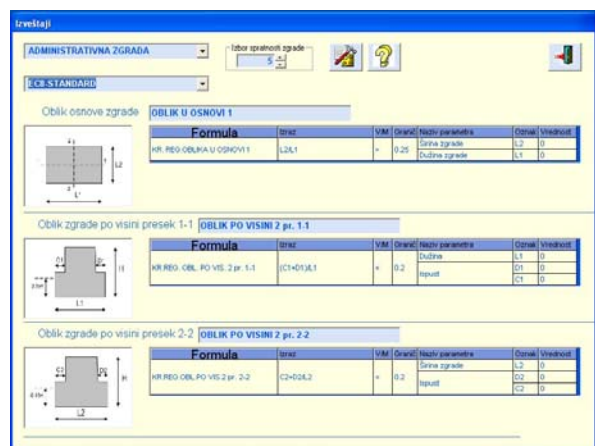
Izveštaji

ADMINISTRATIVNA ZGRADA

Izbor spratnosti zgrade

5

ECB-STANDARD

Oblik osnove zgrade OBLIK U OSNOVI 1

| Formula | Izraz | V/M | Granič | Naziv parametra | Oznak | Vrednost |
|---|---|---|---|---|---|---|
| KR. REG.OBLIKA U OSNOVI 1 | L2/L1 | < | 0.25 | Širina zgrade | L2 | 0 |
| | | | | Dužina zgrade | L1 | 0 |

L2
L1

Oblik zgrade po visini presek 1-1 OBLIK PO VISINI 2 pr. 1.1

| Formula | Izraz | V/M | Granič | Naziv parametra | Oznak | Vrednost |
|---|---|---|---|---|---|---|
| KR.REG. OBL. PO VIS. 2 pr. 1-1 | (C1+D1)/L1 | < | 0.2 | Dužina | L1 | 0 |
| | | | | Ispust | D1 | 0 |
| | | | | | C1 | 0 |

C1 D1 H L1

Oblik zgrade po visini presek 2-2 OBLIK PO VISINI 2 pr. 2-2

| Formula | Izraz | V/M | Granič | Naziv parametra | Oznak | Vrednost |
|---|---|---|---|---|---|---|
| KR.REG. OBL.PO VIS. 2 pr. 2-2 | C2+D2/L2 | < | 0.2 | Širina zgrade | L2 | 0 |
| | | | | Ispust | D2 | 0 |
| | | | | | C2 | 0 |

C2 D2 H L2